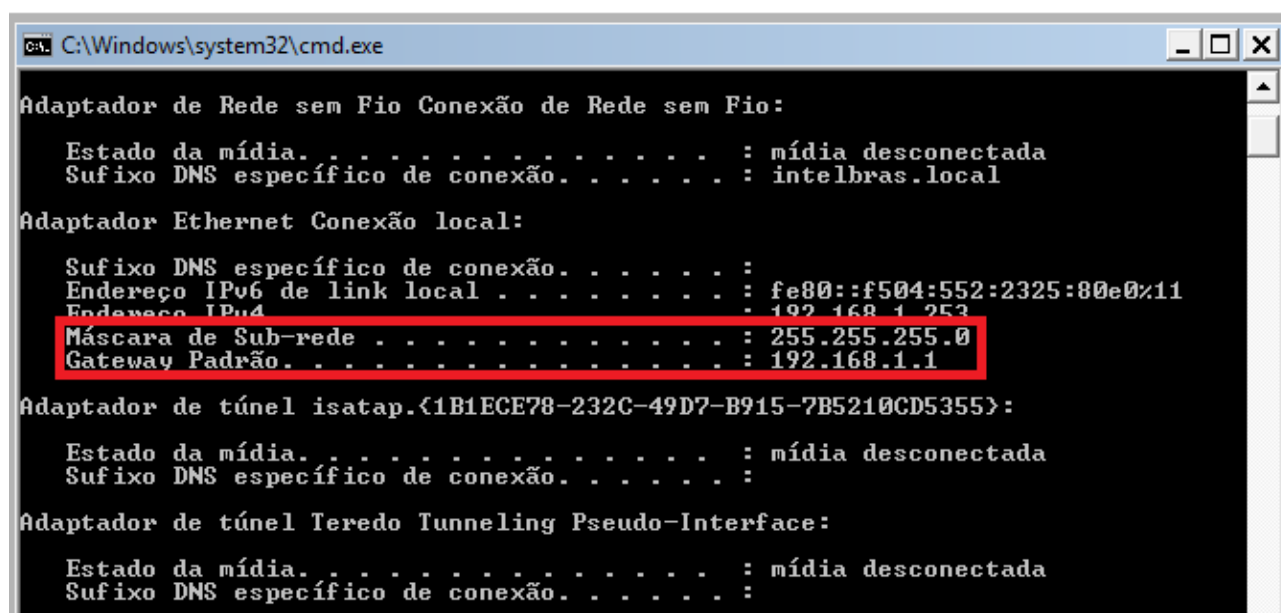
C:\Windows\system32\cmd.exe

Adaptador de Rede sem Fio Conexão de Rede sem Fio:

Estado da mídia. . . . . . . . . . . . . . : mídia desconectada
Sufixo DNS específico de conexão. . . . . . : intelbras.local

Adaptador Ethernet Conexão local:

Sufixo DNS específico de conexão. . . . . . :
Endereço IPv6 de link local . . . . . . . . : fe80::f504:552:2325:80e0%11
Endereço IPv4 . . . . . . . . . . . . . . . : 192.168.1.253
Máscara de Sub-rede . . . . . . . . . . . . : 255.255.255.0
Gateway Padrão. . . . . . . . . . . . . . . : 192.168.1.1

Adaptador de túnel isatap.{1B1ECE78-232C-49D7-B915-7B5210CD5355}:

Estado da mídia. . . . . . . . . . . . . . : mídia desconectada
Sufixo DNS específico de conexão. . . . . . :

Adaptador de túnel Teredo Tunneling Pseudo-Interface:

Estado da mídia. . . . . . . . . . . . . . : mídia desconectada
Sufixo DNS específico de conexão. . . . . . :